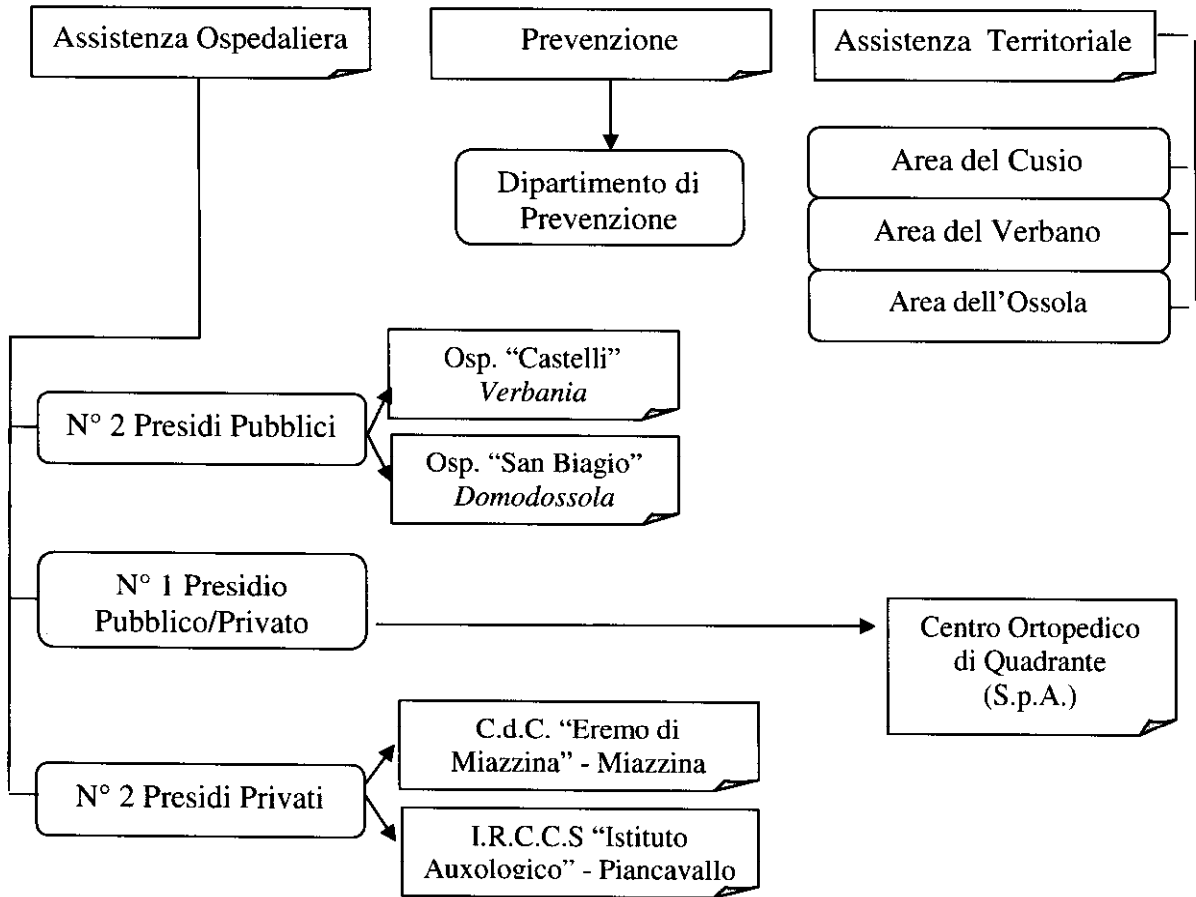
Assistenza Ospedaliera

Prevenzione

Assistenza Territoriale

Dipartimento di Prevenzione

Area del Cusio

Area del Verbano

Area dell'Ossola

N° 2 Presidi Pubblici

Osp. "Castelli" *Verbania*

Osp. "San Biagio" *Domodossola*

N° 1 Presidio Pubblico/Privato

Centro Ortopedico di Quadrante (S.p.A.)

N° 2 Presidi Privati

C.d.C. "Eremo di Miazzina" - Miazzina

I.R.C.C.S "Istituto Auxologico" - Piancavallo